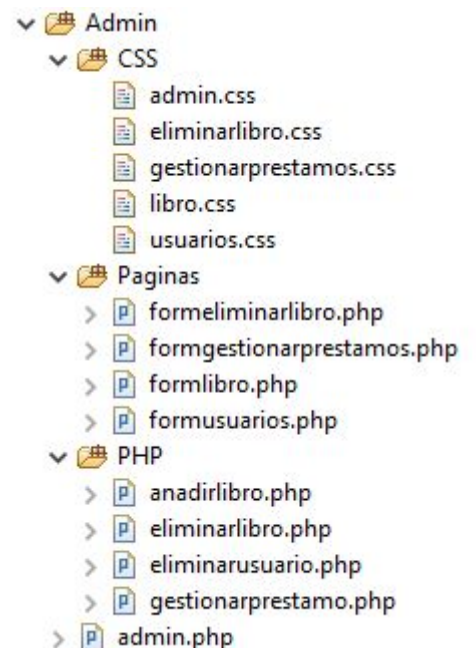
Admin
CSS
admin.css
eliminarlibro.css
gestionarprestamos.css
libro.css
usuarios.css
Paginas
formeliminarlibro.php
formgestionarprestamos.php
formlibro.php
formusuarios.php
PHP
anadirlibro.php
eliminarlibro.php
eliminarusuario.php
gestionarprestamo.php
admin.php